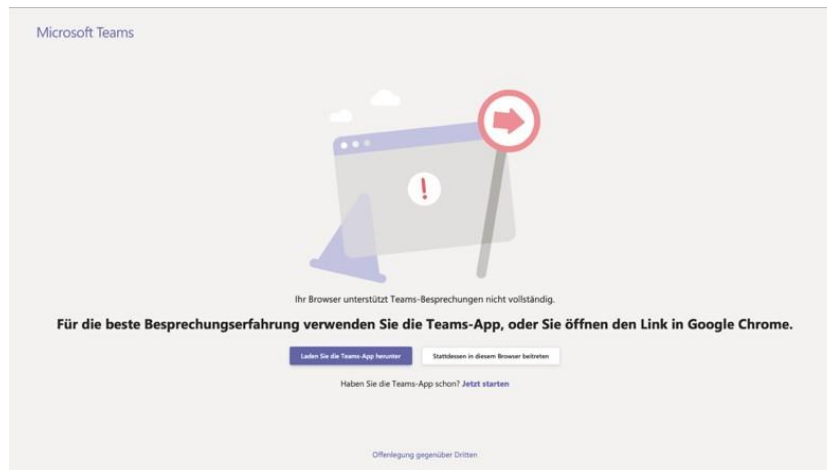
Microsoft Teams

Ihr Browser unterstützt Teams-Besprechungen nicht vollständig.

Für die beste Besprechungserfahrung verwenden Sie die Teams-App, oder Sie öffnen den Link in Google Chrome.

Laden Sie die Teams-App herunter

Stattdessen in diesem Browser beitreten

Haben Sie die Teams-App schon? Jetzt starten

Offenlegung gegenüber Dritten